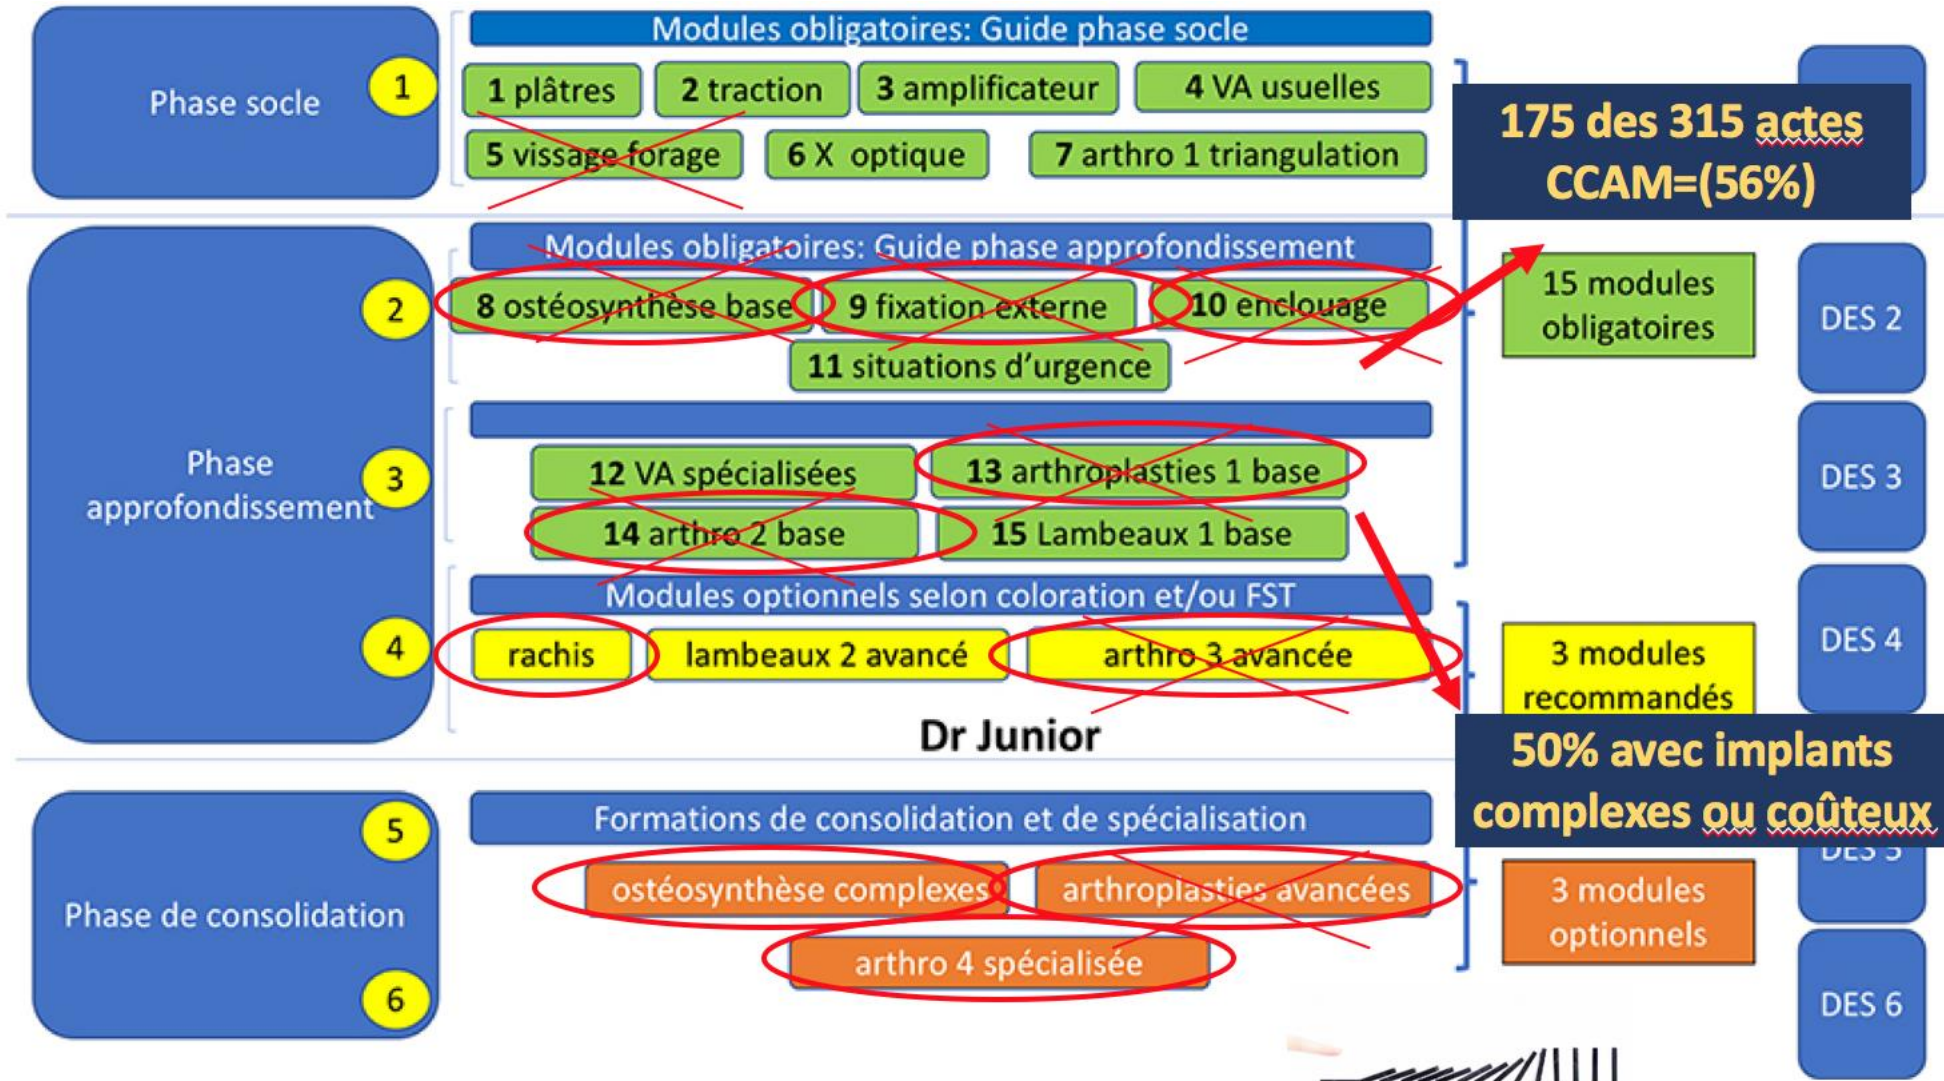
Phase socle
1
Modules obligatoires: Guide phase socle
1 plâtres
2 traction
3 amplificateur
4 VA usuelles
5 vissage forage
6 X optique
7 arthro 1 triangulation

175 des 315 actes CCAM=(56%)

Phase approfondissement
2
Modules obligatoires: Guide phase approfondissement
8 ostéosynthèse base
9 fixation externe
10 enclouage
11 situations d'urgence

15 modules obligatoires

DES 2

3
12 VA spécialisées
13 arthroplasties 1 base
14 arthro 2 base
15 Lambeaux 1 base

DES 3

4
Modules optionnels selon coloration et/ou FST
rachis
lambeaux 2 avancé
arthro 3 avancée

3 modules recommandés

DES 4

Dr Junior

50% avec implants complexes ou coûteux

Phase de consolidation
5
6
Formations de consolidation et de spécialisation
ostéosynthèse complexes
arthroplasties avancées
arthro 4 spécialisée

3 modules optionnels

DES 5

DES 6